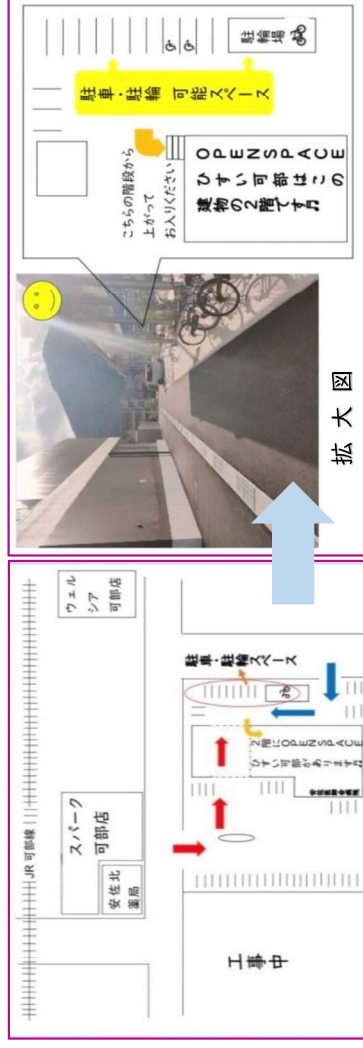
駐車・駐輪 可能スペース

駐輪場

こちらの階段から上がってお入りください

OPENSPACE ひすい可部はこの建物の2階です

拡大図

JR可部線

ウェルシア 可部店

スパーク 可部店

安佐北薬局

駐車・駐輪スペース

2階にOPENSPACE ひすい可部があります

工事中